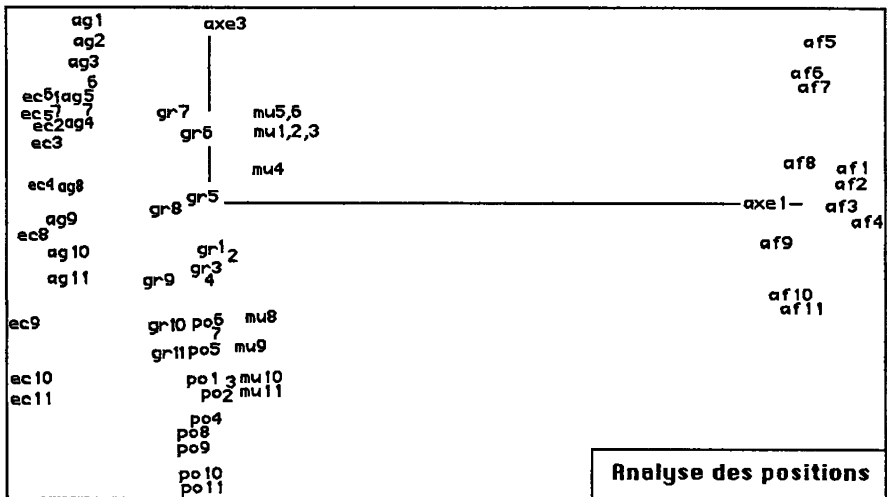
ag1
ag2
ag3
6
ec6 1 ag5
ec5 7 7
ec2 ag4
ec3

ec4 ag8

ag9
ec8
ag10
ag11

ec9

ec10
ec11

axe3

gr7
gr6

gr5
gr8

gr1 2
gr3
gr9 4

gr10 po6
7
gr11 po5

po1 3
po2

po4
po8
po9

po10
po11

mu5,6
mu1,2,3

mu4

mu8

mu9

mu10
mu11

af5

af6
af7

af8
af1
af2
axe1
af3
af4
af9

af10
af11

Analyse des positions